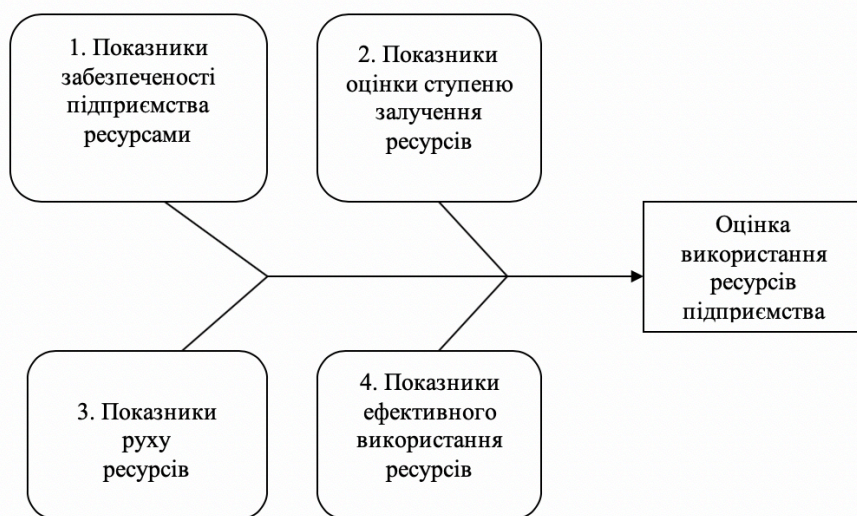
1. Показники забезпеченості підприємства ресурсами

2. Показники оцінки ступеню залучення ресурсів

Оцінка використання ресурсів підприємства

3. Показники руху ресурсів

4. Показники ефективного використання ресурсів